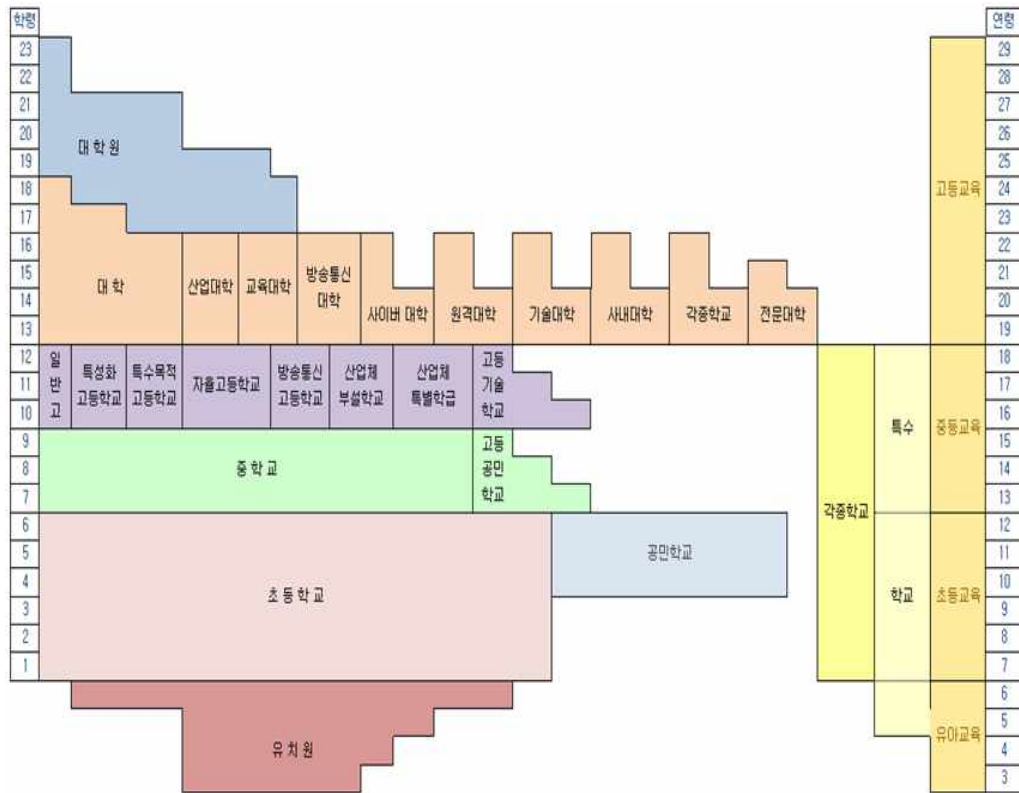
학령
23
22
21
20
19
18
17
16
15
14
13
12
11
10
9
8
7
6
5
4
3
2
1

대 학 원

대 학

산업대학

교육대학

방송통신 대학

사이버 대학

원격대학

기술대학

사내대학

각종학교

전문대학

일반고

특성화 고등학교

특수목적 고등학교

자율고등학교

방송통신 고등학교

산업체 부설학교

산업체 특별학급

고등 기술 학교

중 학 교

고등 공민 학교

초 등 학 교

공민학교

유 치 원

각종학교

특수 학교

연령
29
28
27
26
25
24
23
22
21
20
19
18
17
16
15
14
13
12
11
10
9
8
7
6
5
4
3

고등교육

중등교육

초등교육

유아교육